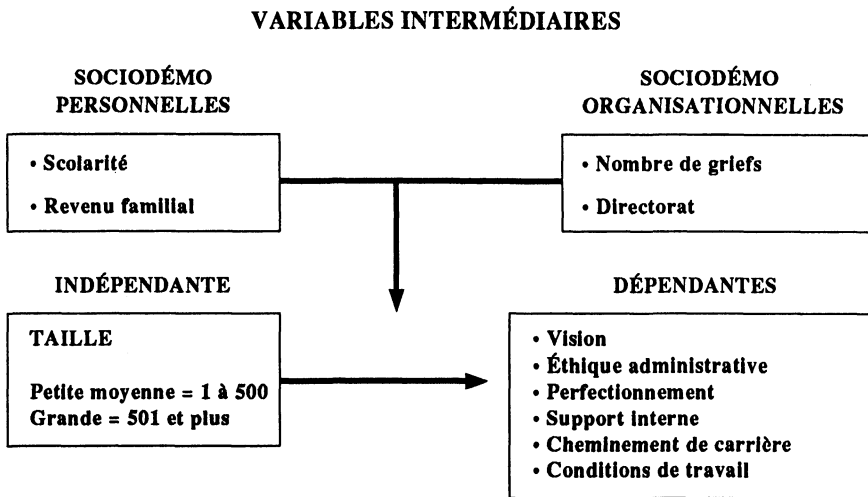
VARIABLES INTERMÉDIAIRES

SOCIODÉMO PERSONNELLES

• Scolarité

• Revenu familial

SOCIODÉMO ORGANISATIONNELLES

• Nombre de griefs

• Directorat

INDÉPENDANTE

TAILLE

Petite moyenne = 1 à 500
Grande = 501 et plus

DÉPENDANTES

• Vision
• Éthique administrative
• Perfectionnement
• Support interne
• Cheminement de carrière
• Conditions de travail